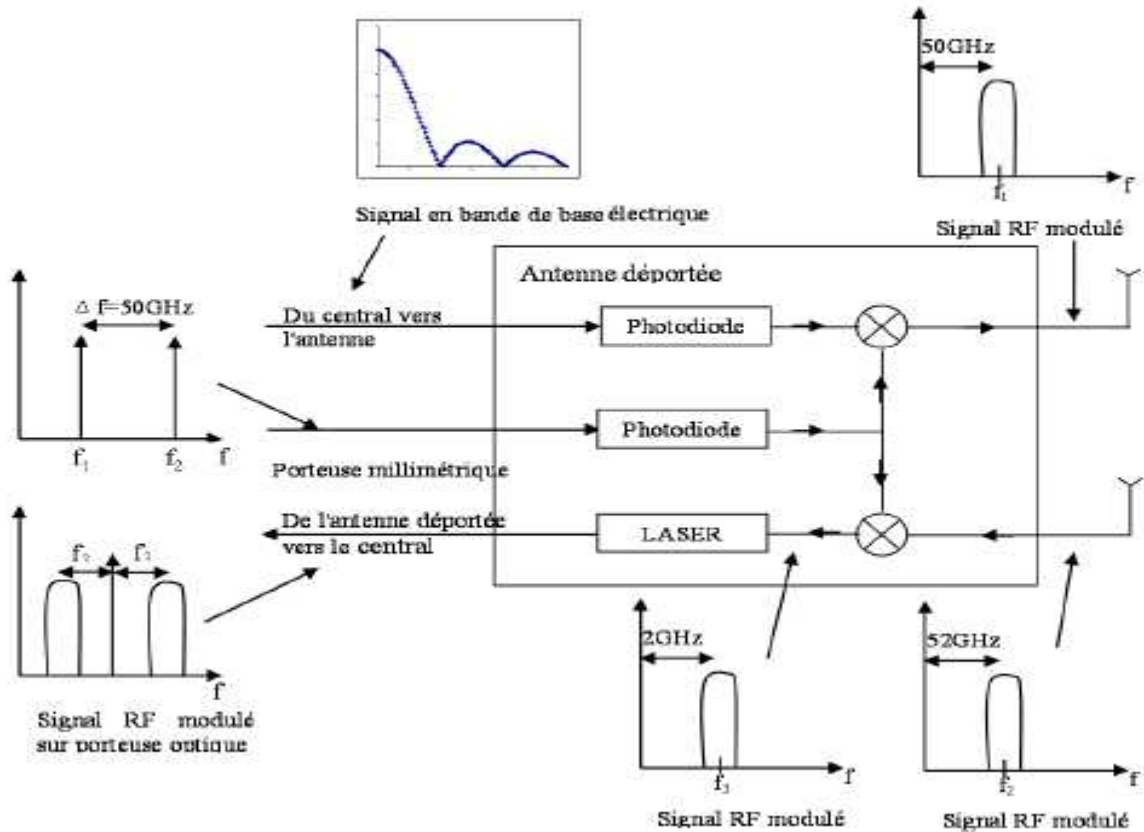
Signal en bande de base électrique

50GHz

$f_1$

f

Signal RF modulé

Antenne déportée

$\Delta f=50GHz$

Du central vers l'antenne

Photodiode

Photodiode

$f_1$ $f_2$ f

Porteuse millimétrique

De l'antenne déportée vers le central

LASER

$f_2$ $f_1$

f

Signal RF modulé sur porteuse optique

2GHz

$f_1$

f

Signal RF modulé

52GHz

$f_2$

f

Signal RF modulé